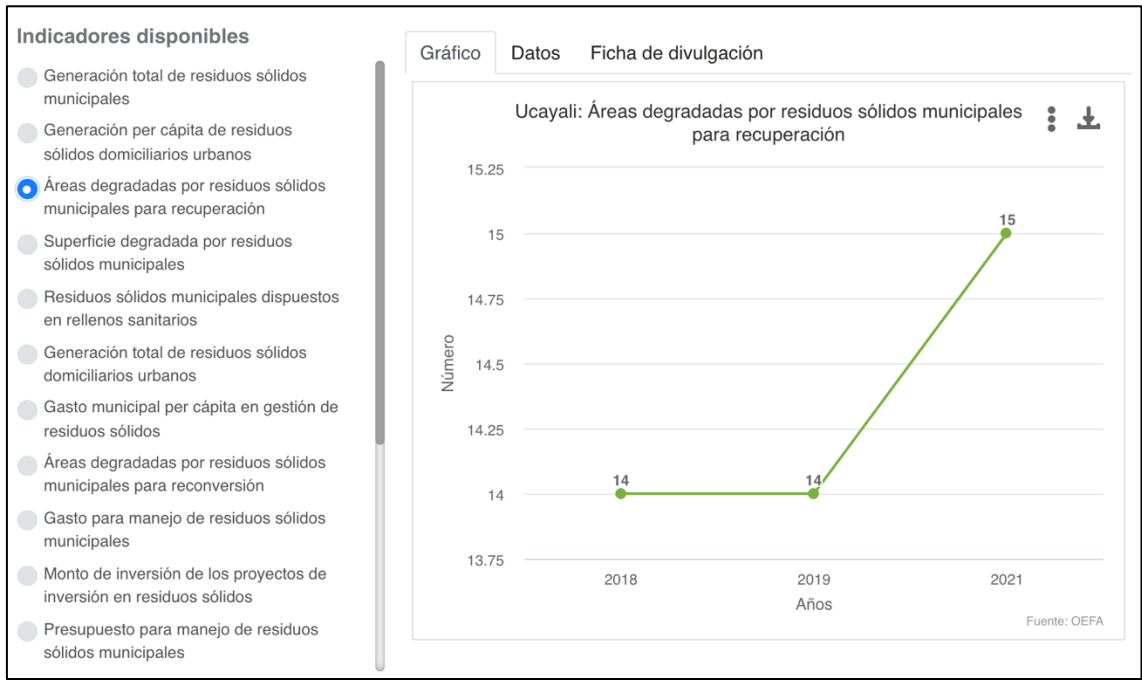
Indicadores disponibles

Generación total de residuos sólidos municipales

Generación per cápita de residuos sólidos domiciliarios urbanos

Áreas degradadas por residuos sólidos municipales para recuperación

Superficie degradada por residuos sólidos municipales

Residuos sólidos municipales dispuestos en rellenos sanitarios

Generación total de residuos sólidos domiciliarios urbanos

Gasto municipal per cápita en gestión de residuos sólidos

Áreas degradadas por residuos sólidos municipales para reconversión

Gasto para manejo de residuos sólidos municipales

Monto de inversión de los proyectos de inversión en residuos sólidos

Presupuesto para manejo de residuos sólidos municipales

Gráfico | Datos | Ficha de divulgación

Ucayali: Áreas degradadas por residuos sólidos municipales para recuperación

15.25
15
14.75
14.5
14.25
14
13.75

Número

14
14
15

2018
2019
2021

Años

Fuente: OEFA